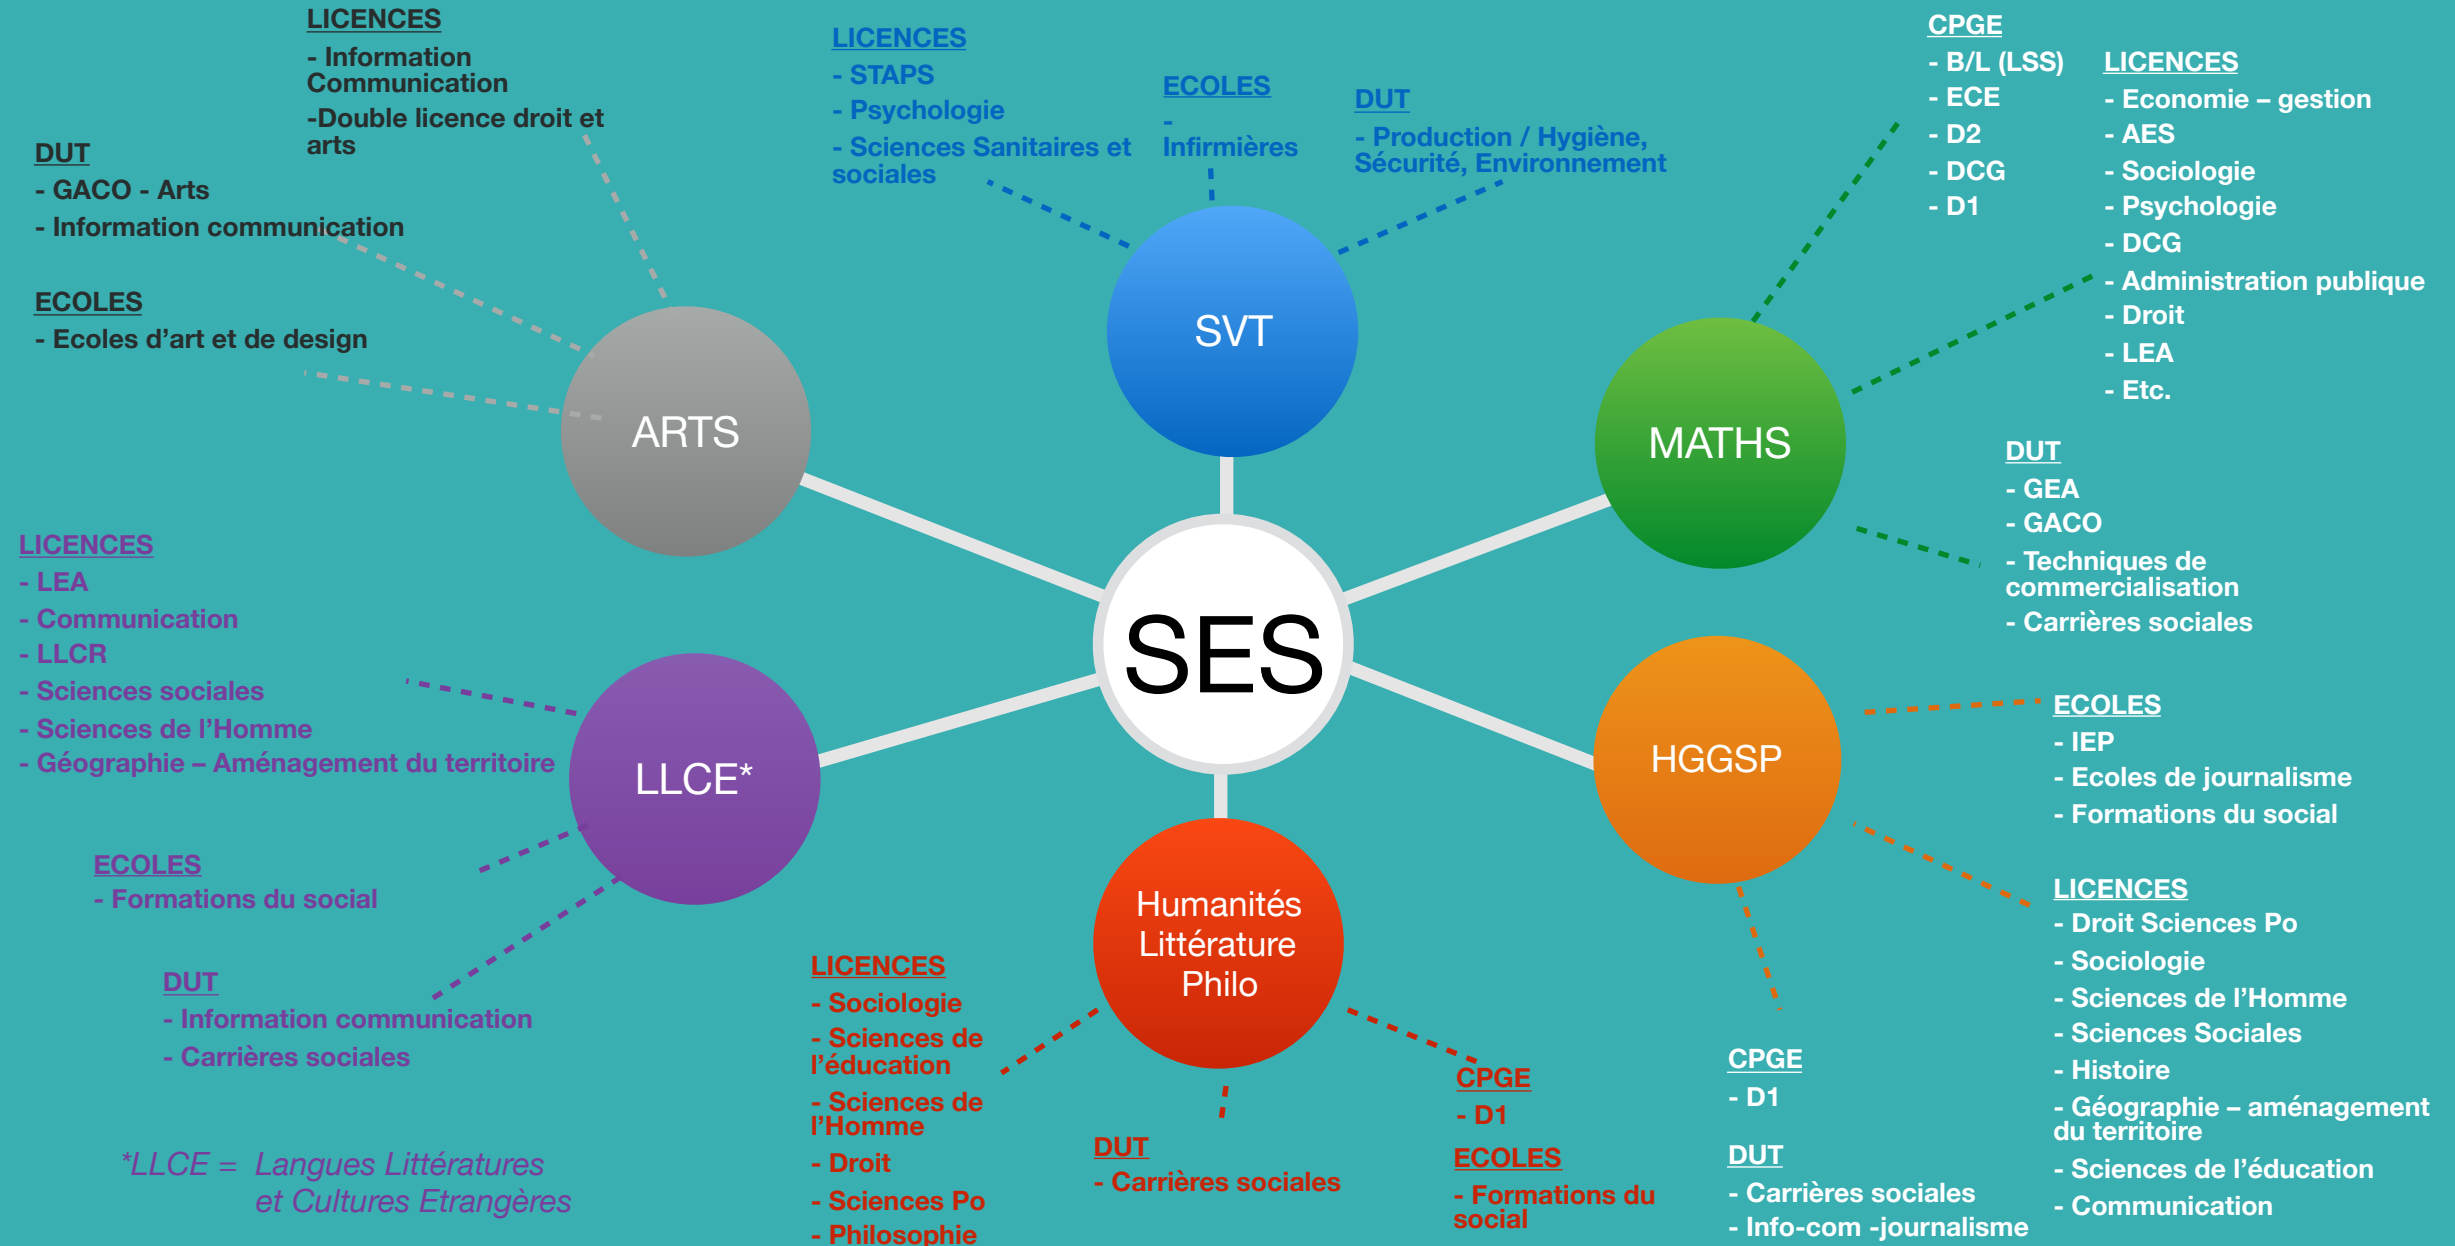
LICENCES
- Information Communication
-Double licence droit et arts

DUT
- GACO - Arts
- Information communication

ECOLES
- Ecoles d'art et de design

LICENCES
- STAPS
- Psychologie
- Sciences Sanitaires et sociales

ECOLES
- Infirmières

DUT
- Production / Hygiène, Sécurité, Environnement

CPGE
- B/L (LSS)
- ECE
- D2
- DCG
- D1

LICENCES
- Economie – gestion
- AES
- Sociologie
- Psychologie
- DCG
- Administration publique
- Droit
- LEA
- Etc.

SVT

ARTS

MATHS

DUT
- GEA
- GACO
- Techniques de commercialisation
- Carrières sociales

SES

LICENCES
- LEA
- Communication
- LLCR
- Sciences sociales
- Sciences de l'Homme
- Géographie – Aménagement du territoire

LLCE*

HGGSP

ECOLES
- IEP
- Ecoles de journalisme
- Formations du social

ECOLES
- Formations du social

LICENCES
- Droit Sciences Po
- Sociologie
- Sciences de l'Homme
- Sciences Sociales
- Histoire
- Géographie – aménagement du territoire
- Sciences de l'éducation
- Communication

DUT
- Information communication
- Carrières sociales

Humanités Littérature Philo

LICENCES
- Sociologie
- Sciences de l'éducation
- Sciences de l'Homme
- Droit
- Sciences Po
- Philosophie

DUT
- Carrières sociales

CPGE
- D1

ECOLES
- Formations du social

CPGE
- D1

DUT
- Carrières sociales
- Info-com -journalisme

*LLCE = Langues Littératures et Cultures Etrangères